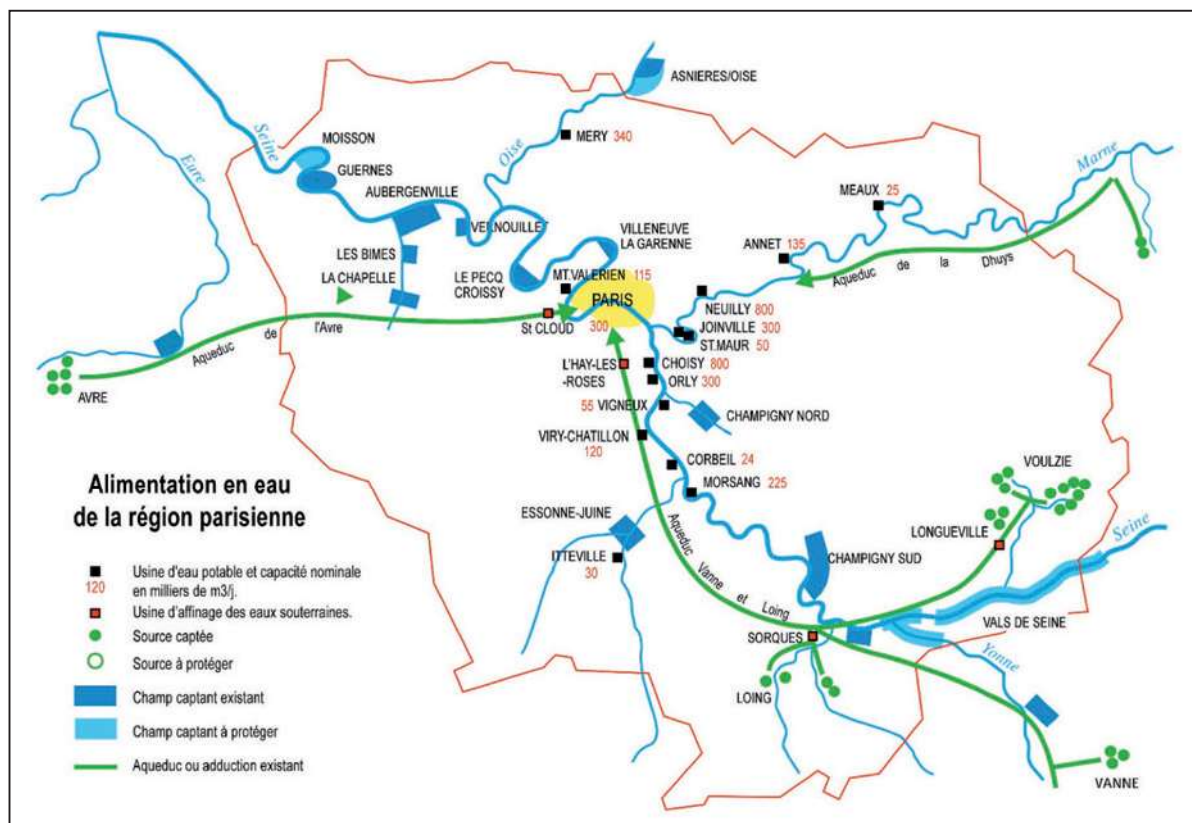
ASNIERES/OISE

Seine

MOISSON

GUERNES

AUBERGENVILLE

Oise

MERY 340

Eure

Marne

MEAUX 25

VERNOUILLET

VILLENEUVE LA GARENNE

ANNET 135

Aqueduc de la Dhuys

LES BIMES

LA CHAPELLE

LE PECQ CROISSY

MT.VALERIEN 115

PARIS

300

St CLOUD

NEUILLY 800

JOINVILLE 300

ST.MAUR 50

Aqueduc de l'Avre

AVRE

L'HAY-LES-ROSES

CHOISY 800

ORLY 300

55 VIGNEUX

CHAMPIGNY NORD

VIRY-CHATILLON 120

CORBEIL 24

MORSANG 225

Alimentation en eau de la région parisienne

ESSONNE-JUINE

ITTEVILLE 30

Aqueduc Vanne et Loing

CHAMPIGNY SUD

VOULZIE

LONGUEVILLE

Seine

VALS DE SEINE

SORQUES

Yonne

LOING

VANNE

120 Usine d'eau potable et capacité nominale en milliers de m3/j.

Usine d'affinage des eaux souterraines.

Source captée

Source à protéger

Champ captant existant

Champ captant à protéger

Aqueduc ou adduction existant